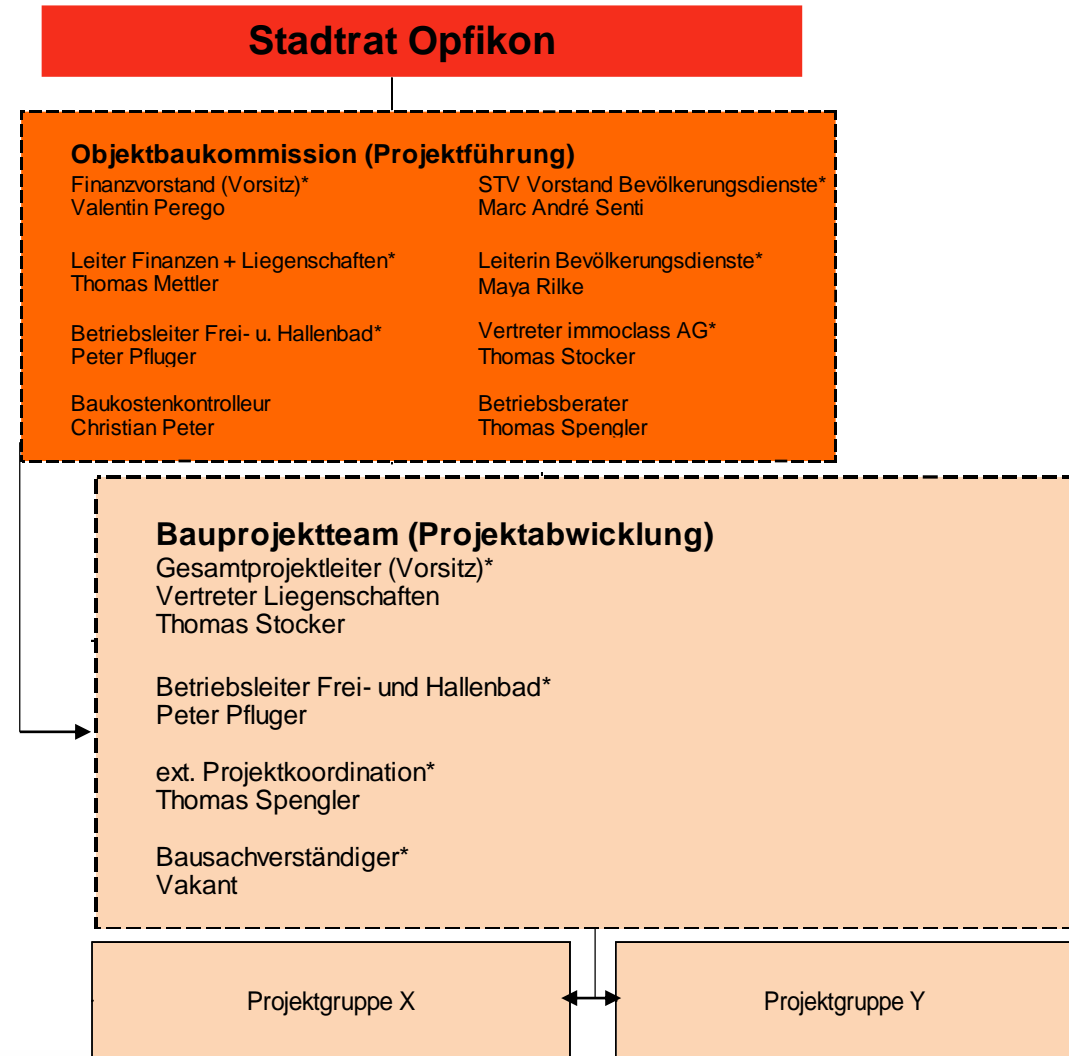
Stadtrat Opfikon

Objektbaukommission (Projektführung)

Finanzvorstand (Vorsitz)*
Valentin Perego

Leiter Finanzen + Liegenschaften*
Thomas Mettler

Betriebsleiter Frei- u. Hallenbad*
Peter Pfluger

Baukostenkontrolleur
Christian Peter

STV Vorstand Bevölkerungsdienste*
Marc André Senti

Leiterin Bevölkerungsdienste*
Maya Rilke

Vertreter immoclass AG*
Thomas Stocker

Betriebsberater
Thomas Spengler

Bauprojektteam (Projektabwicklung)
Gesamtprojektleiter (Vorsitz)*
Vertreter Liegenschaften
Thomas Stocker

Betriebsleiter Frei- und Hallenbad*
Peter Pfluger

ext. Projektkoordination*
Thomas Spengler

Bausachverständiger*
Vakant

Projektgruppe X

Projektgruppe Y